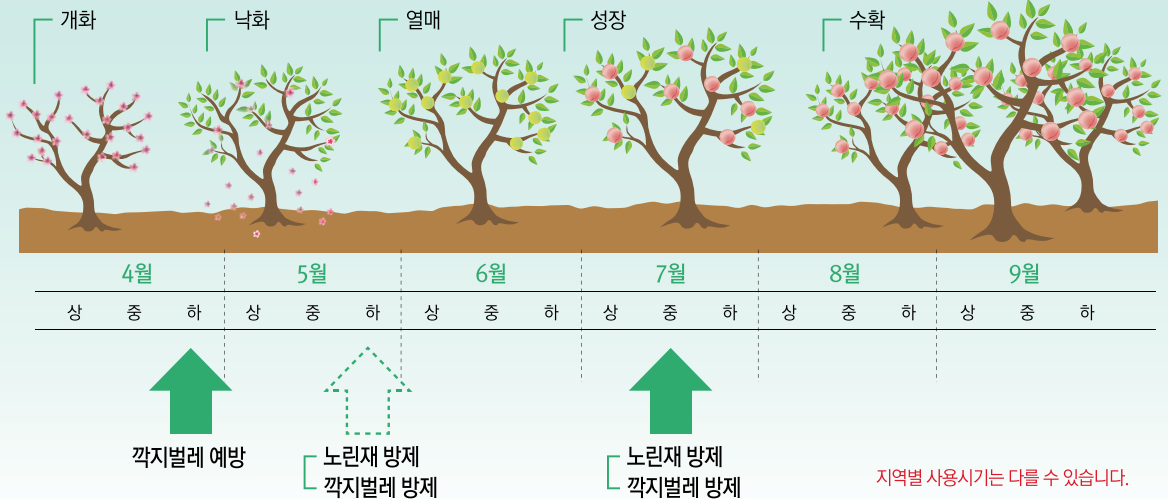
개화 낙화 열매 성장 수확

| 4월 | | | 5월 | | | 6월 | | | 7월 | | | 8월 | | | 9월 | | |
|---|---|---|---|---|---|---|---|---|---|---|---|---|---|---|---|---|---|
| 상 | 중 | 하 | 상 | 중 | 하 | 상 | 중 | 하 | 상 | 중 | 하 | 상 | 중 | 하 | 상 | 중 | 하 |

깍지벌레 예방

노린재 방제
깍지벌레 방제

노린재 방제
깍지벌레 방제

지역별 사용시기는 다를 수 있습니다.